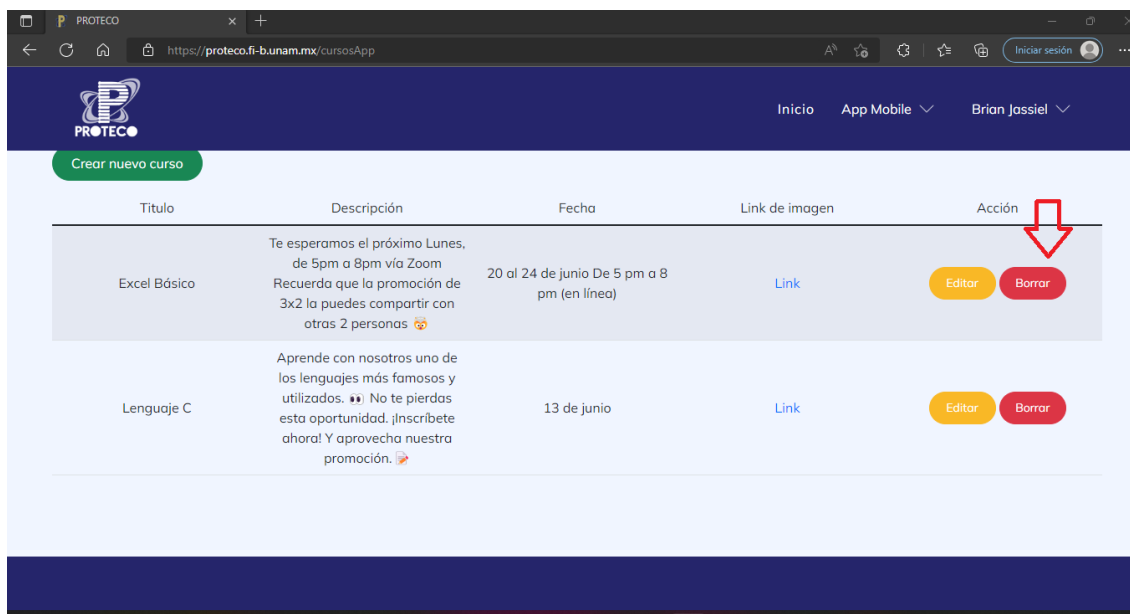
PROTECO
https://proteco.fi-b.unam.mx/cursosApp
Iniciar sesión

PROTECO
Inicio App Mobile Brian Jassiel

Crear nuevo curso

| Titulo | Descripción | Fecha | Link de imagen | Acción |
|---|---|---|---|---|
| Excel Básico | Te esperamos el próximo Lunes, de 5pm a 8pm vía Zoom Recuerda que la promoción de 3x2 la puedes compartir con otras 2 personas 🤯 | 20 al 24 de junio De 5 pm a 8 pm (en línea) | Link | Editar Borrar |
| Lenguaje C | Aprende con nosotros uno de los lenguajes más famosos y utilizados. 👀 No te pierdas esta oportunidad. ¡Inscríbete ahora! Y aprovecha nuestra promoción. 📝 | 13 de junio | Link | Editar Borrar |